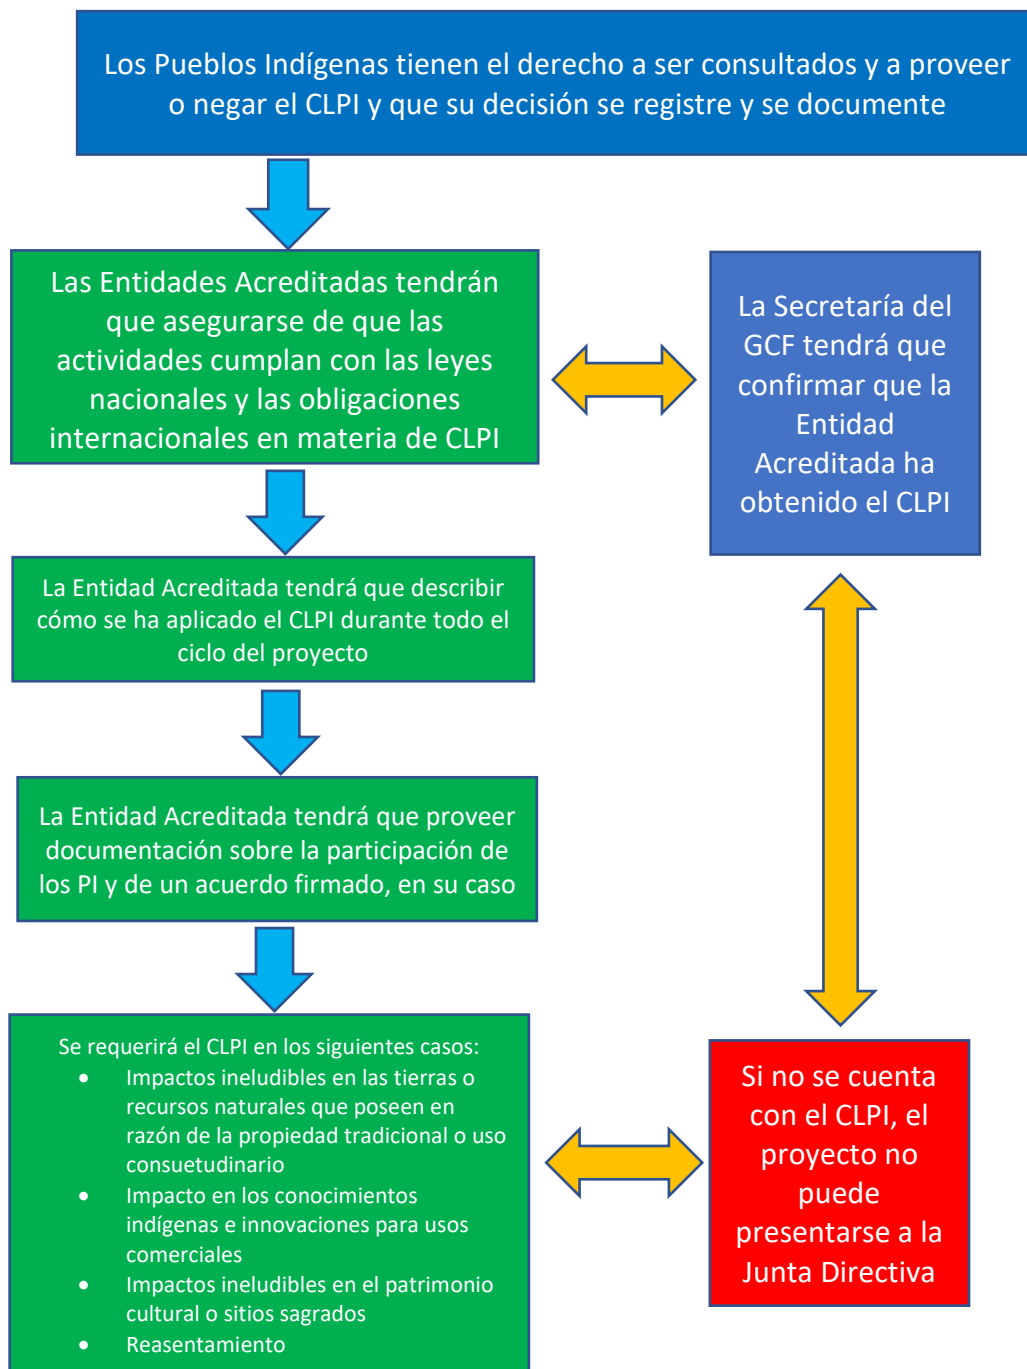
Los Pueblos Indígenas tienen el derecho a ser consultados y a proveer o negar el CLPI y que su decisión se registre y se documente

Las Entidades Acreditadas tendrán que asegurarse de que las actividades cumplan con las leyes nacionales y las obligaciones internacionales en materia de CLPI

La Secretaría del GCF tendrá que confirmar que la Entidad Acreditada ha obtenido el CLPI

La Entidad Acreditada tendrá que describir cómo se ha aplicado el CLPI durante todo el ciclo del proyecto

La Entidad Acreditada tendrá que proveer documentación sobre la participación de los PI y de un acuerdo firmado, en su caso

Se requerirá el CLPI en los siguientes casos:
- Impactos ineludibles en las tierras o recursos naturales que poseen en razón de la propiedad tradicional o uso consuetudinario
- Impacto en los conocimientos indígenas e innovaciones para usos comerciales
- Impactos ineludibles en el patrimonio cultural o sitios sagrados
- Reasentamiento

Si no se cuenta con el CLPI, el proyecto no puede presentarse a la Junta Directiva